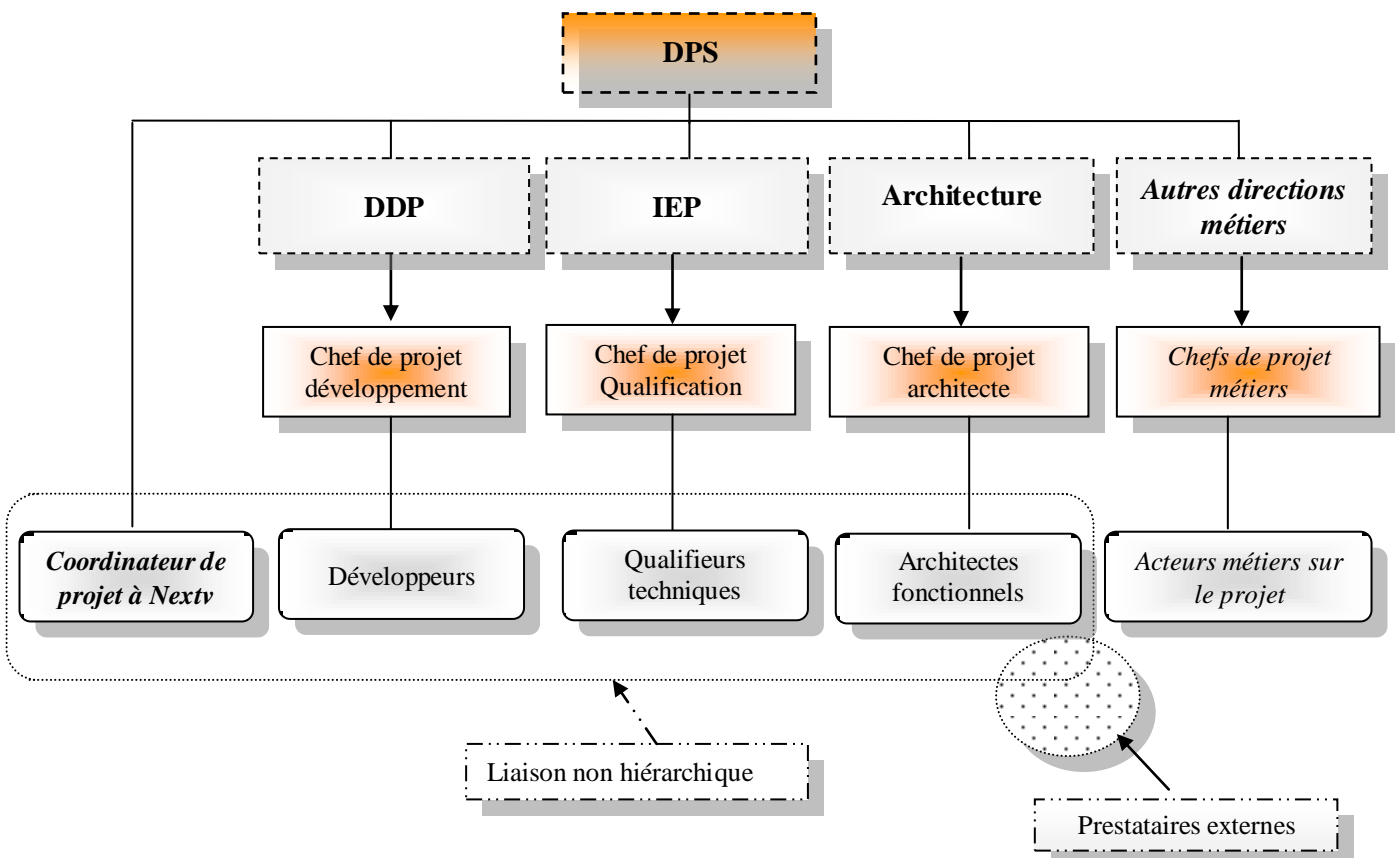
DPS

DDP

IEP

Architecture

Autres directions métiers

Chef de projet développement

Chef de projet Qualification

Chef de projet architecte

Chefs de projet métiers

Coordinateur de projet à Nextv

Développeurs

Qualifieurs techniques

Architectes fonctionnels

Acteurs métiers sur le projet

Liaison non hiérarchique

Prestataires externes